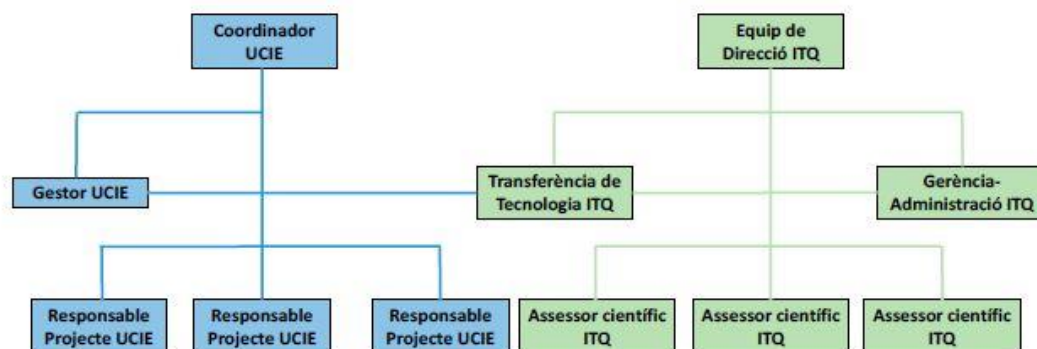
Coordinador UCIE

Equip de Direcció ITQ

Gestor UCIE

Transferència de Tecnologia ITQ

Gerència-Administració ITQ

Responsable Projecte UCIE

Responsable Projecte UCIE

Responsable Projecte UCIE

Assessor científic ITQ

Assessor científic ITQ

Assessor científic ITQ